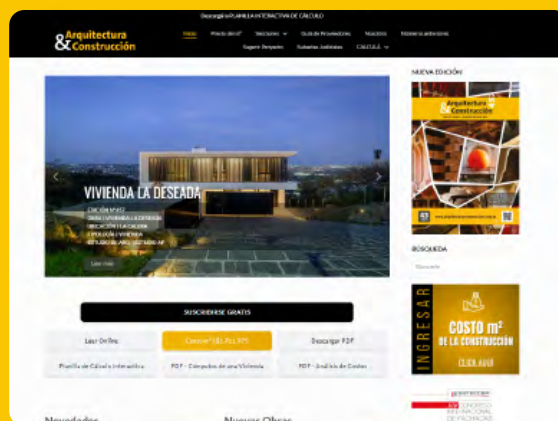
Descargá la PLANILLA INTERACTIVA DE CÁLCULO

Arquitectura & Construcción

Inicio Precio del m² Secciones Guía de Proveedores Nosotros Números anteriores
Sugerir Proyecto Suscribite Gratis CALCULÁ

NUEVA EDICIÓN

Arquitectura & Construcción

VIVIENDA LA DESEADA

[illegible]

Leer más

BÚSQUEDA

Buscar

SUSCRIBIRSE GRATIS

Leer Online
Comprar
Descargar PDF
Planilla de Cálculo Interactiva
PDF - Cómputos de una Vivienda
PDF - Análisis de Costos

INGRESAR

COSTO m² DE LA CONSTRUCCIÓN

CLICK AQUÍ

Novedades

Nuevas Obras